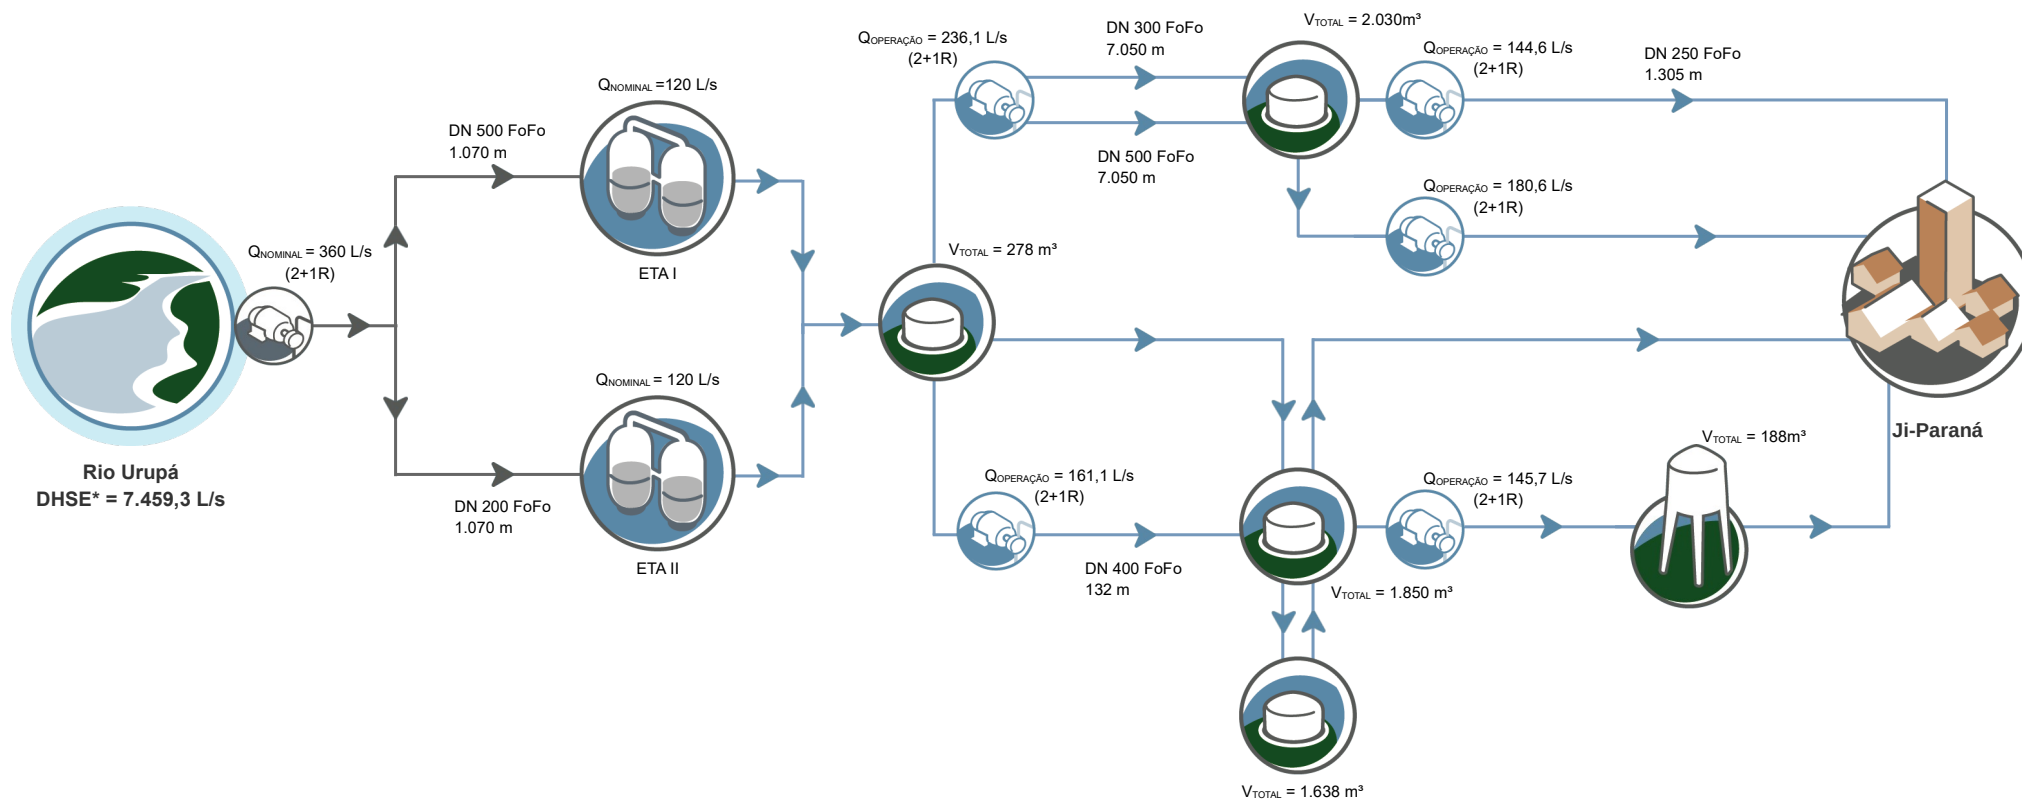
Rio Urupá
DHSE* = 7.459,3 L/s

$Q_{NOMINAL}$ = 360 L/s
(2+1R)

DN 500 FoFo
1.070 m

$Q_{NOMINAL}$ =120 L/s

ETA I

$Q_{NOMINAL}$ = 120 L/s

DN 200 FoFo
1.070 m

ETA II

$Q_{OPERAÇÃO}$ = 236,1 L/s
(2+1R)

DN 300 FoFo
7.050 m

$V_{TOTAL}$ = 2.030m³

$Q_{OPERAÇÃO}$ = 144,6 L/s
(2+1R)

DN 250 FoFo
1.305 m

DN 500 FoFo
7.050 m

$Q_{OPERAÇÃO}$ = 180,6 L/s
(2+1R)

$V_{TOTAL}$ = 278 m³

Ji-Paraná

$V_{TOTAL}$ = 188m³

$Q_{OPERAÇÃO}$ = 161,1 L/s
(2+1R)

$Q_{OPERAÇÃO}$ = 145,7 L/s
(2+1R)

DN 400 FoFo
132 m

$V_{TOTAL}$ = 1.850 m³

$V_{TOTAL}$ = 1.638 m³